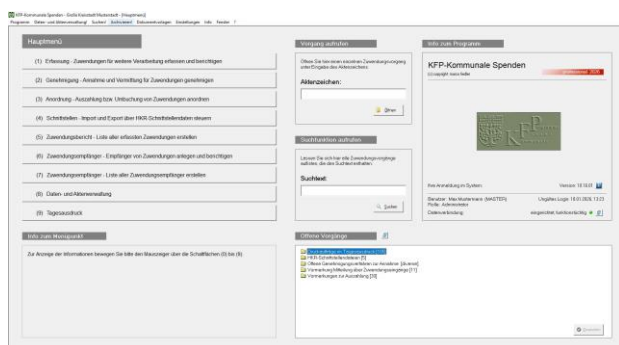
KFP-Kommunale Spenden - Große Kreisstadt Musterstadt - [Hauptmenü]

Programm Daten- und Aktenverwaltung Suchen Sicherheit Dokumentvorlagen Einstellungen Info Fenster ?

Hauptmenü

(1) Erfassung - Zuwendungen für weitere Verarbeitung erfassen und berichtigen

(2) Genehmigung - Annahme und Vermittlung für Zuwendungen genehmigen

(3) Anordnung - Auszahlung bzw. Umbuchung von Zuwendungen anordnen

(4) Schnittstellen - Import und Export über HKR-Schnittstellendaten steuern

(5) Zuwendungsbericht - Liste aller erfassten Zuwendungen erstellen

(6) Zuwendungsempfänger - Empfänger von Zuwendungen anlegen und berichtigen

(7) Zuwendungsempfänger - Liste aller Zuwendungsempfänger erstellen

(8) Daten- und Aktenverwaltung

(9) Tagesausdruck

Vorgang aufrufen

Öffnen Sie hier einen einzelnen Zuwendungsvorgang unter Eingabe des Aktenzeichens

Aktenzeichen:

Öffnen

Suchfunktion aufrufen

Lassen Sie sich hier alle Zuwendungsvorgänge auflisten, die den Suchtext enthalten.

Suchtext:

Suchen

Info zum Programm

KFP-Kommunale Spenden

(c)copyright micro fuller

professional 2026

Ihre Anmeldung im System:

Version: 10.10.01

Benutzer: Max Mustermann (MASTER)

Rolle: Administrator

Datenverbindung:

Ungültige Login: 18.01.2026, 13:23

eingerichtet, funktionsfähig

Info zum Menüpunkt

Zur Anzeige der Informationen bewegen Sie bitte den Mauszeiger über die Schaltflächen (1) bis (9)

Offene Vorgänge

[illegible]
HKR-Schnittstellendaten [5]
Offene Genehmigungsverfahren zur Annahme [diverse]
Vormerkung Mitteilung über Zuwendungsvorgang [11]
Vormerkungen zur Auszahlung [39]

Erweitern